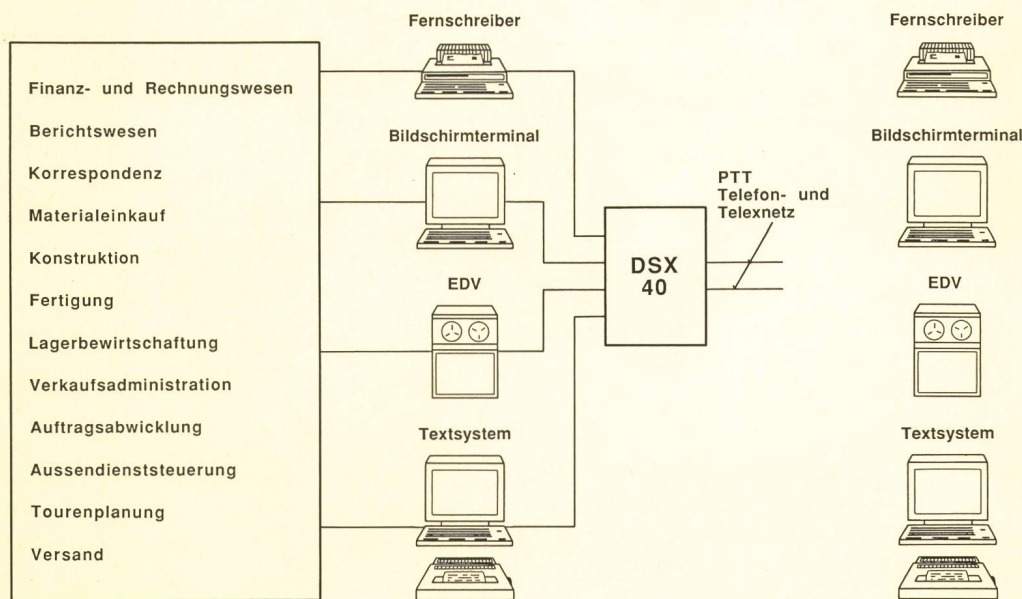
Finanz- und Rechnungswesen

Berichtswesen

Korrespondenz

Materialeinkauf

Konstruktion

Fertigung

Lagerbewirtschaftung

Verkaufsadministration

Auftragsabwicklung

Aussendienststeuerung

Tourenplanung

Versand

Fernschreiber

Bildschirmterminal

EDV

Textsystem

DSX 40

PTT Telefon- und Telexnetz

Fernschreiber

Bildschirmterminal

EDV

Textsystem